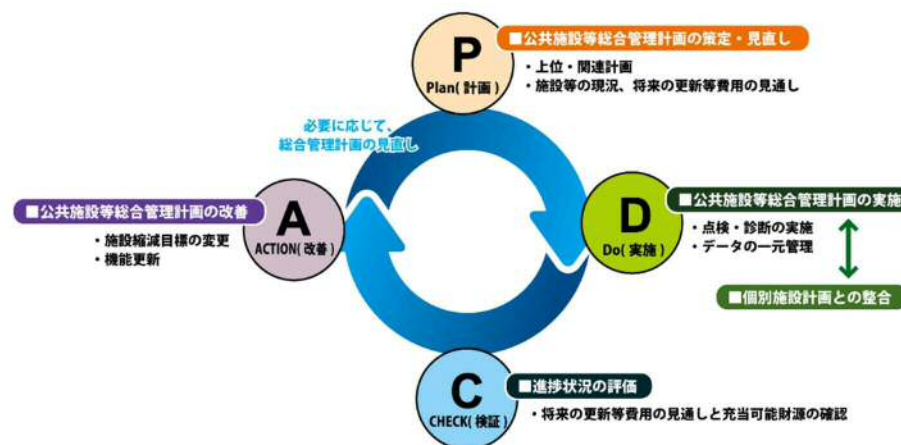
P
Plan(計画)
■公共施設等総合管理計画の策定・見直し
・上位・関連計画
・施設等の現況、将来の更新等費用の見通し

必要に応じて、
総合管理計画の見直し

A
ACTION(改善)
■公共施設等総合管理計画の改善
・施設縮減目標の変更
・機能更新

D
Do(実施)
■公共施設等総合管理計画の実施
・点検・診断の実施
・データの一元管理

■個別施設計画との整合

C
CHECK(検証)
■進捗状況の評価
・将来の更新等費用の見通しと充当可能財源の確認